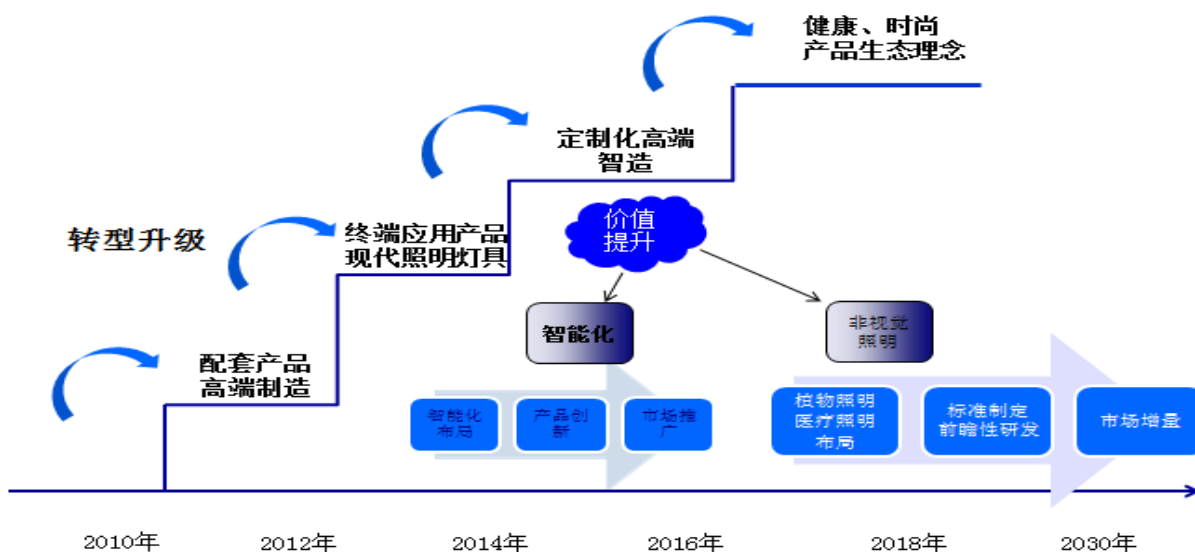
健康、时尚
产品生态理念

定制化高端
智造

转型升级

终端应用产品
现代照明灯具

价值
提升

智能化

非视觉
照明

配套产品
高端制造

智能化
布局

产品创
新

市场推
广

植物照明
医疗照明
布局

标准制定
前瞻性研发

市场增量

2010年

2012年

2014年

2016年

2018年

2030年